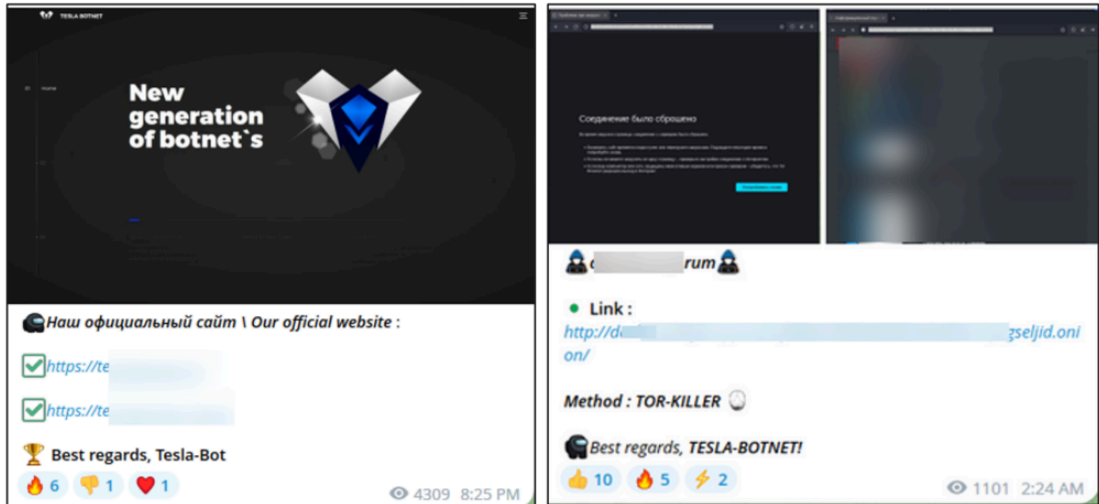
TESLA BOTNET

New generation of botnet`s

Наш официальный сайт \ Our official website :

https://te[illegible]

https://te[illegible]

Best regards, Tesla-Bot

6 1 1 4309 8:25 PM

Соединение было сброшено

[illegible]rum

Link :

http://d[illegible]gseljid.onion/

Method : TOR-KILLER

Best regards, TESLA-BOTNET!

10 5 2 1101 2:24 AM